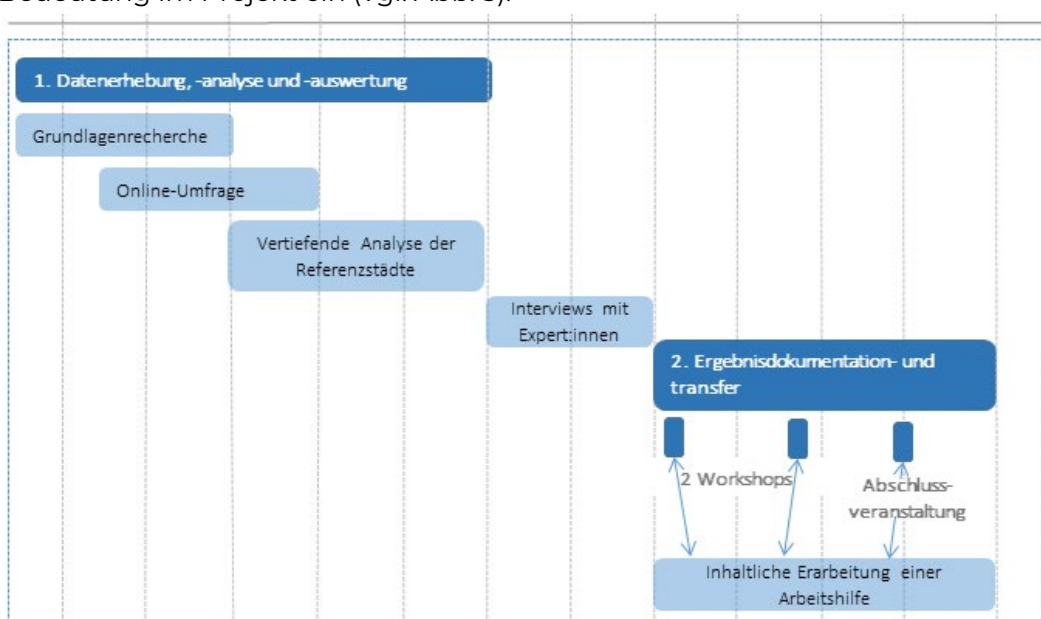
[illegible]

1. Datenerhebung, -analyse und -auswertung

Grundlagenrecherche

Online-Umfrage

Vertiefende Analyse der Referenzstädte

Interviews mit Expert:innen

2. Ergebnisdokumentation- und transfer

2 Workshops

Abschluss-veranstaltung

Inhaltliche Erarbeitung einer Arbeitshilfe